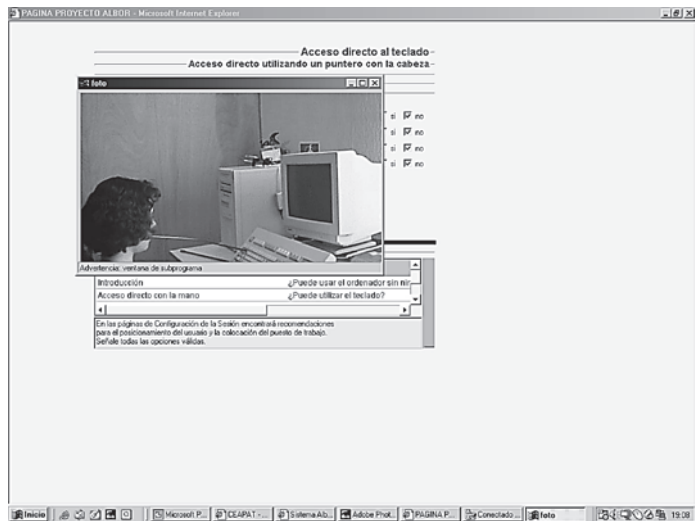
PAGINA PROYECTO ALBOR - Microsoft Internet Explorer

Acceso directo al teclado
Acceso directo utilizando un puntero con la cabeza

foto

si no
si no
si no
si no

Advertencia: ventana de subprograma

| Introducción | ¿Puede usar el ordenador sin nir |
|---|---|
| Acceso directo con la mano | ¿Puede utilizar el teclado? |

En las páginas de Configuración de la Sesión encontrará recomendaciones para el posicionamiento del usuario y la colocación del puesto de trabajo. Señale todas las opciones válidas.

Inicio | Microsoft P... | CEAPAT - ... | Sistema Alb... | Adobe Phot... | PAGINA P... | Conectado ... | foto | 19:08